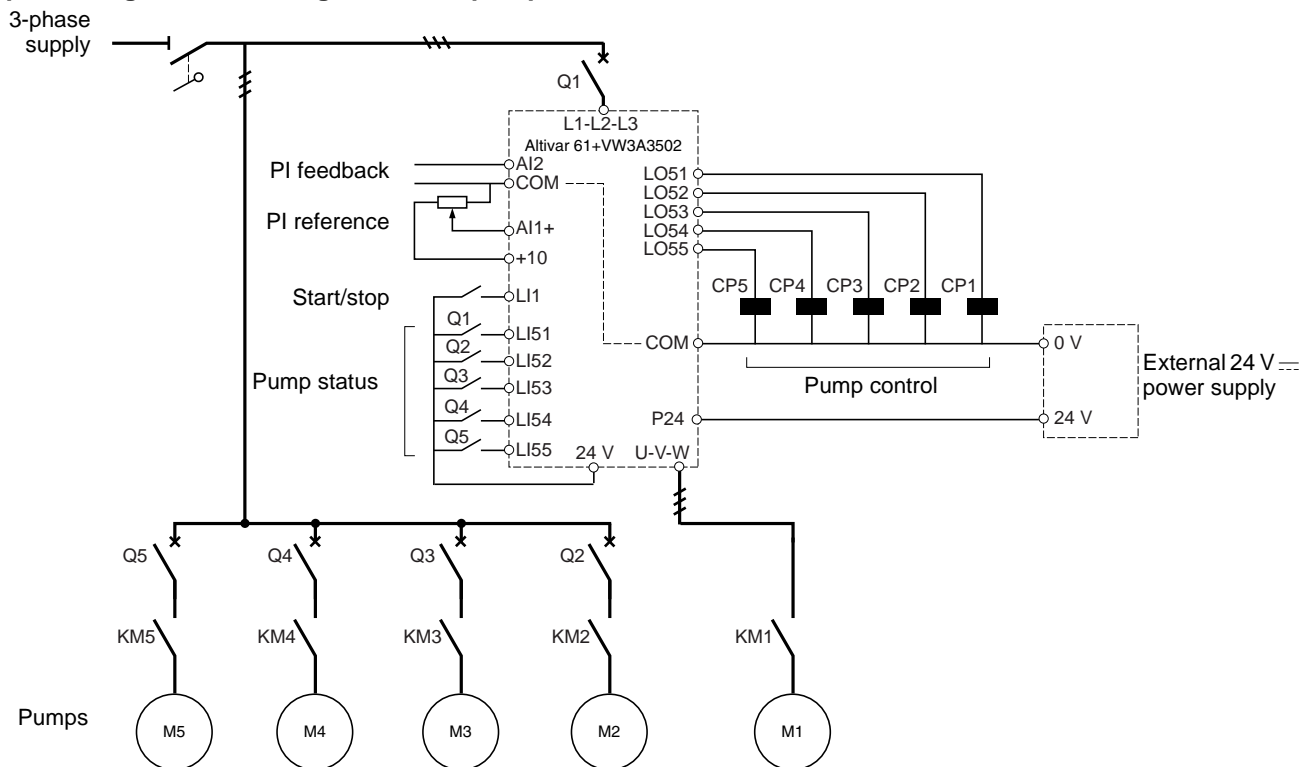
3-phase supply

Q1

L1-L2-L3

Altivar 61+VW3A3502

PI feedback

AI2

COM

PI reference

AI1+

+10

Start/stop

LI1

Q1

LI51

Q2

LI52

Pump status

Q3

LI53

Q4

LI54

Q5

LI55

24 V

U-V-W

LO51

LO52

LO53

LO54

LO55

CP5

CP4

CP3

CP2

CP1

COM

0 V

Pump control

External 24 V ⎓ power supply

P24

24 V

Q5

Q4

Q3

Q2

KM5

KM4

KM3

KM2

KM1

Pumps

M5

M4

M3

M2

M1